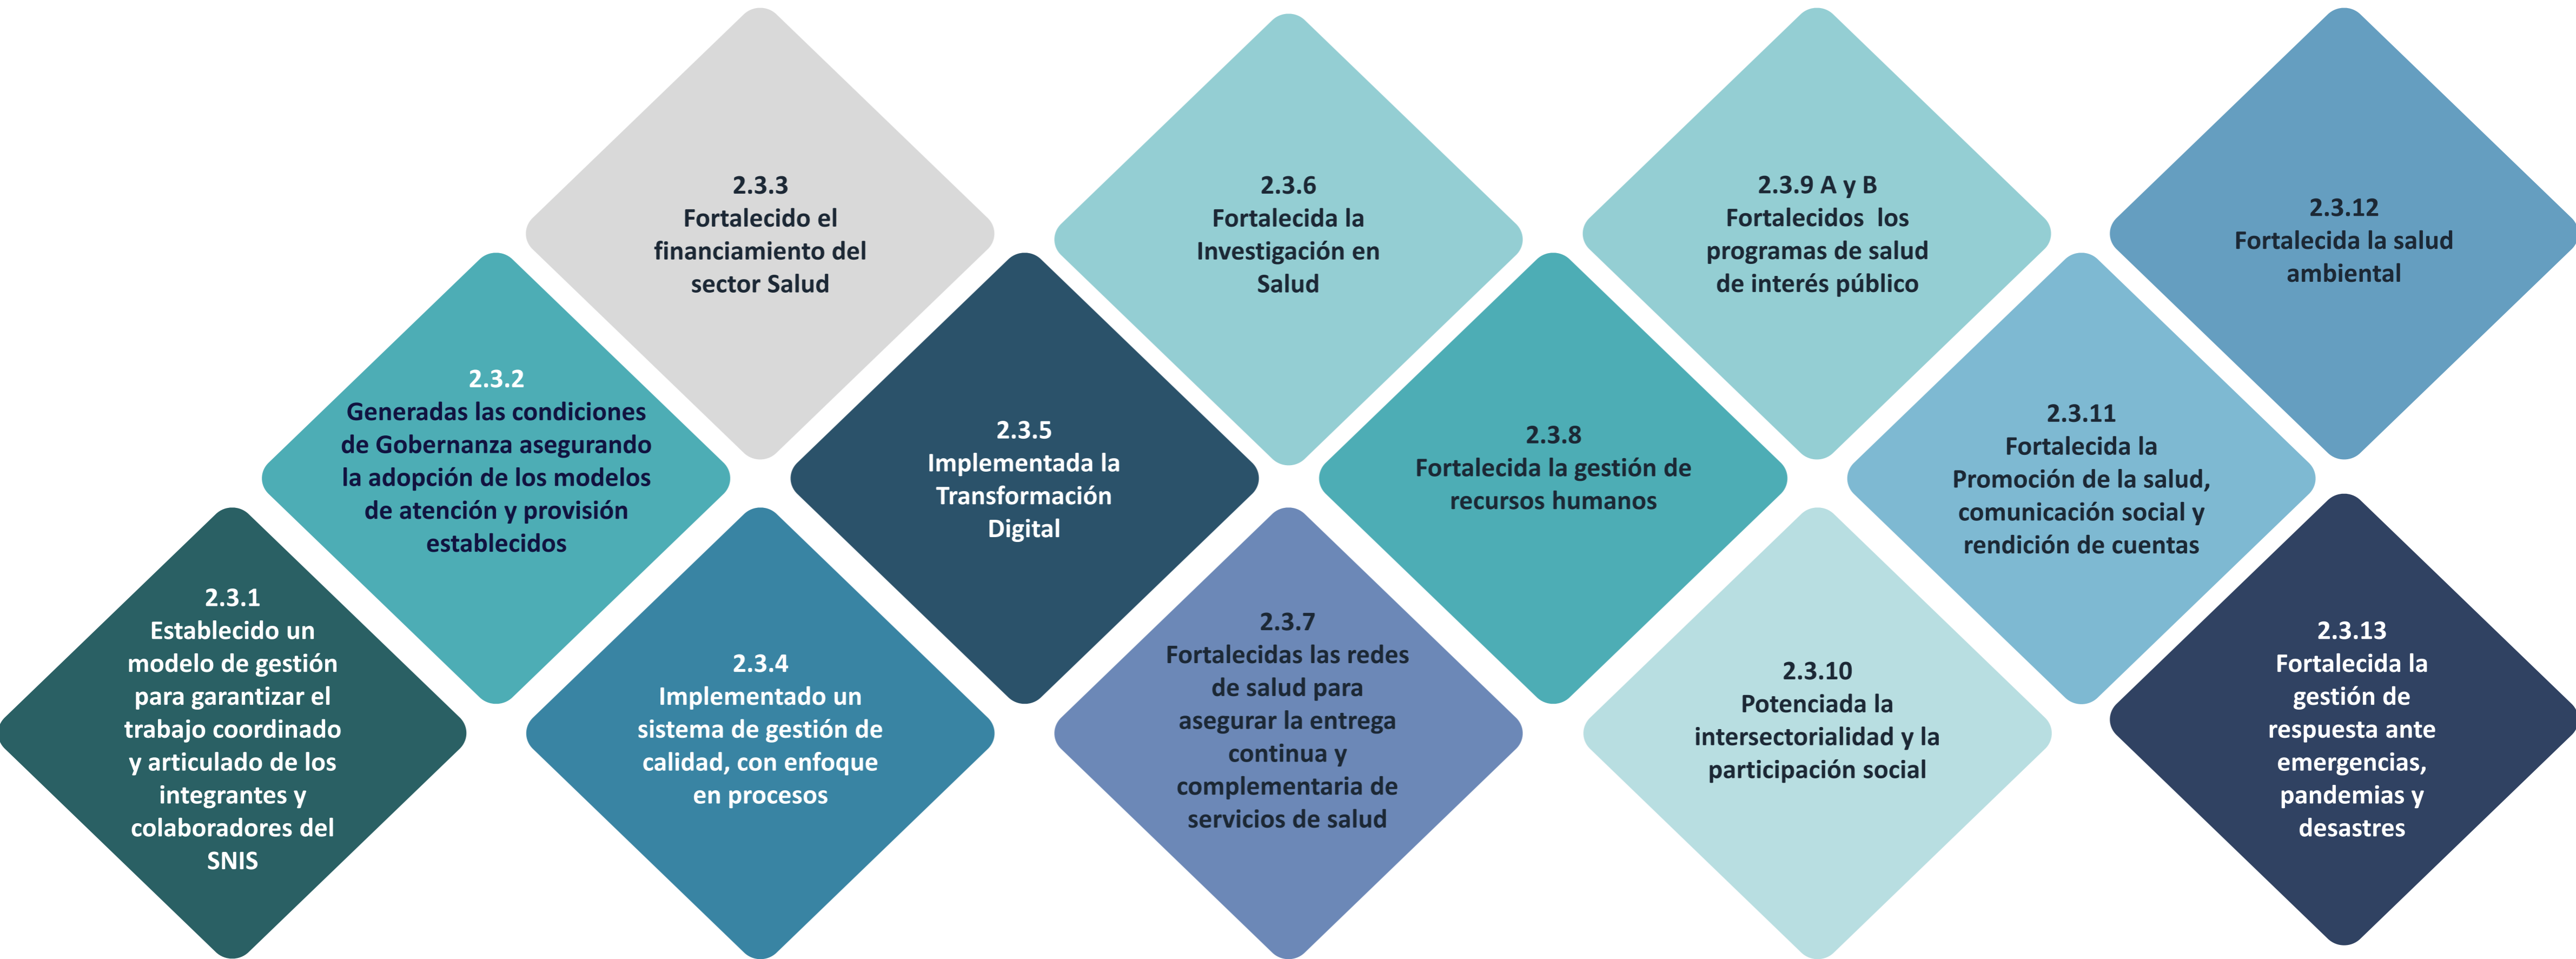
2.3.1
Establecido un modelo de gestión para garantizar el trabajo coordinado y articulado de los integrantes y colaboradores del SNIS

2.3.2
Generadas las condiciones de Gobernanza asegurando la adopción de los modelos de atención y provisión establecidos

2.3.3
Fortalecido el financiamiento del sector Salud

2.3.4
Implementado un sistema de gestión de calidad, con enfoque en procesos

2.3.5
Implementada la Transformación Digital

2.3.6
Fortalecida la Investigación en Salud

2.3.7
Fortalecidas las redes de salud para asegurar la entrega continua y complementaria de servicios de salud

2.3.8
Fortalecida la gestión de recursos humanos

2.3.9 A y B
Fortalecidos los programas de salud de interés público

2.3.10
Potenciada la intersectorialidad y la participación social

2.3.11
Fortalecida la Promoción de la salud, comunicación social y rendición de cuentas

2.3.12
Fortalecida la salud ambiental

2.3.13
Fortalecida la gestión de respuesta ante emergencias, pandemias y desastres